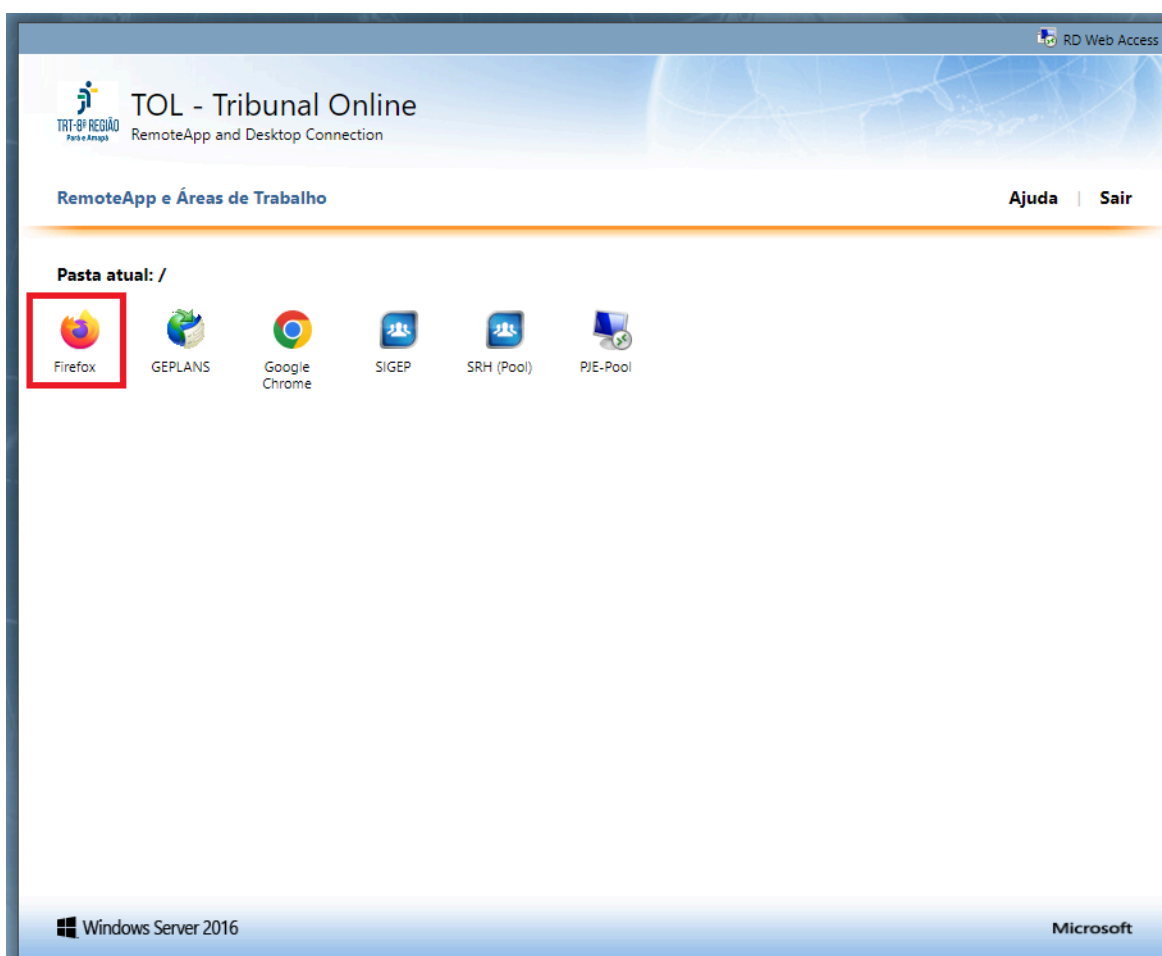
RD Web Access

TRT-8ª REGIÃO
Pará e Amapá

TOL - Tribunal Online
RemoteApp and Desktop Connection

RemoteApp e Áreas de Trabalho

Ajuda | Sair

Pasta atual: /

Firefox
GEPLANS
Google Chrome
SIGEP
SRH (Pool)
PJE-Pool

Windows Server 2016

Microsoft